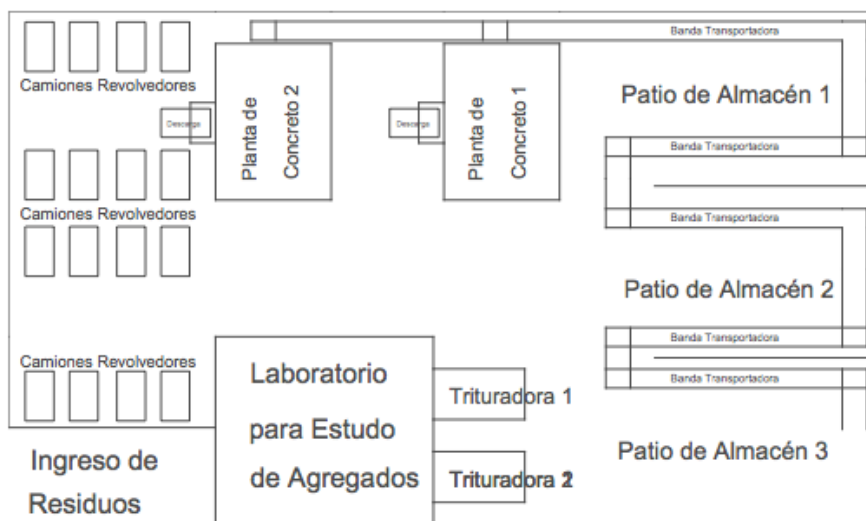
Banda Transportadora

Camiones Revolvedores

Descarga

Planta de Concreto 2

Descarga

Planta de Concreto 1

Patio de Almacén 1

Banda Transportadora

Banda Transportadora

Camiones Revolvedores

Patio de Almacén 2

Banda Transportadora

Banda Transportadora

Camiones Revolvedores

Laboratorio para Estudo de Agregados

Trituradora 1

Trituradora 2

Patio de Almacén 3

Ingreso de Residuos